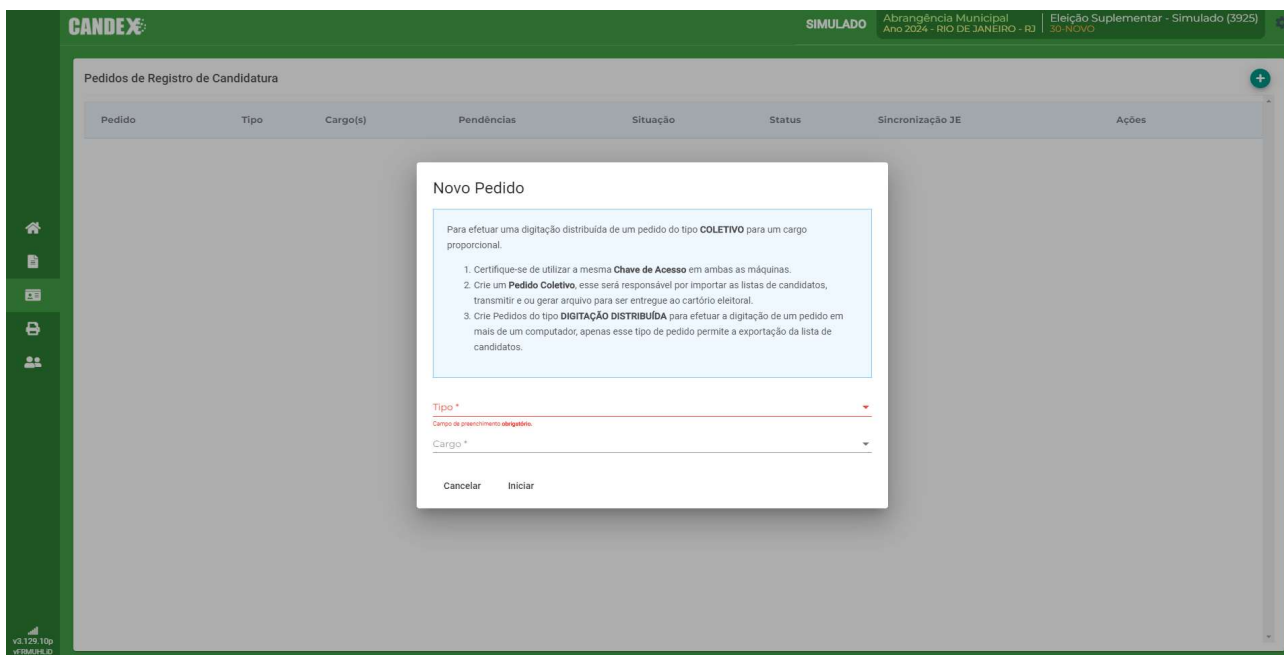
CANDEX

SIMULADO

Abrangência Municipal
Ano 2024 - RIO DE JANEIRO - RJ

Eleição Suplementar - Simulado (3925)
30-NOVO

Pedidos de Registro de Candidatura

| Pedido | Tipo | Cargo(s) | Pendências | Situação | Status | Sincronização JE | Ações |
|---|---|---|---|---|---|---|---|

Novo Pedido

Para efetuar uma digitação distribuída de um pedido do tipo **COLETIVO** para um cargo proporcional.

1. Certifique-se de utilizar a mesma **Chave de Acesso** em ambas as máquinas.
2. Crie um **Pedido Coletivo**, esse será responsável por importar as listas de candidatos, transmitir e ou gerar arquivo para ser entregue ao cartório eleitoral.
3. Crie Pedidos do tipo **DIGITAÇÃO DISTRIBUÍDA** para efetuar a digitação de um pedido em mais de um computador, apenas esse tipo de pedido permite a exportação da lista de candidatos.

Tipo *

Campo de preenchimento obrigatório.

Cargo *

Cancelar Iniciar

v3.129.10p
vFRMUHLJD